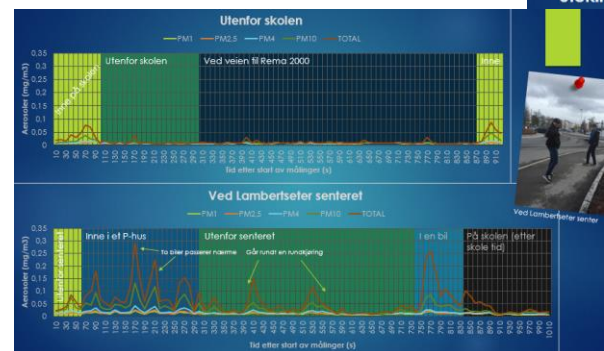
Utenfor skolen

PM1 PM2,5 PM4 PM10 TOTAL

0,35
0,3
0,25
0,2
0,15
0,1
0,05
0

Aerosoler (mg/m3)

Inne på skolen
Utenfor skolen
Ved veien til Rema 2000
Inne

10 30 50 70 90 110 130 150 170 190 210 230 250 270 290 310 330 350 370 390 410 430 450 470 490 510 530 550 570 590 610 630 650 670 690 710 730 750 770 790 810 830 850 870 890 910

Tid etter start av målinger (s)

Ved Lambertseter senteret

PM1 PM2,5 PM4 PM10 TOTAL

0,35
0,3
0,25
0,2
0,15
0,1
0,05
0

Aerosoler (mg/m3)

Utenfor senteret
Inne i et P-hus
To biler passerer nærme
Utenfor senteret
Går rundt en rundkjøring
I en bil
På skolen (etter skole tid)

10 30 50 70 90 110 130 150 170 190 210 230 250 270 290 310 330 350 370 390 410 430 450 470 490 510 530 550 570 590 610 630 650 670 690 710 730 750 770 790 810 830 850 870 890 910 930 950 970 990 1010

Tid etter start av målinger (s)

Ved Lambertseter senter